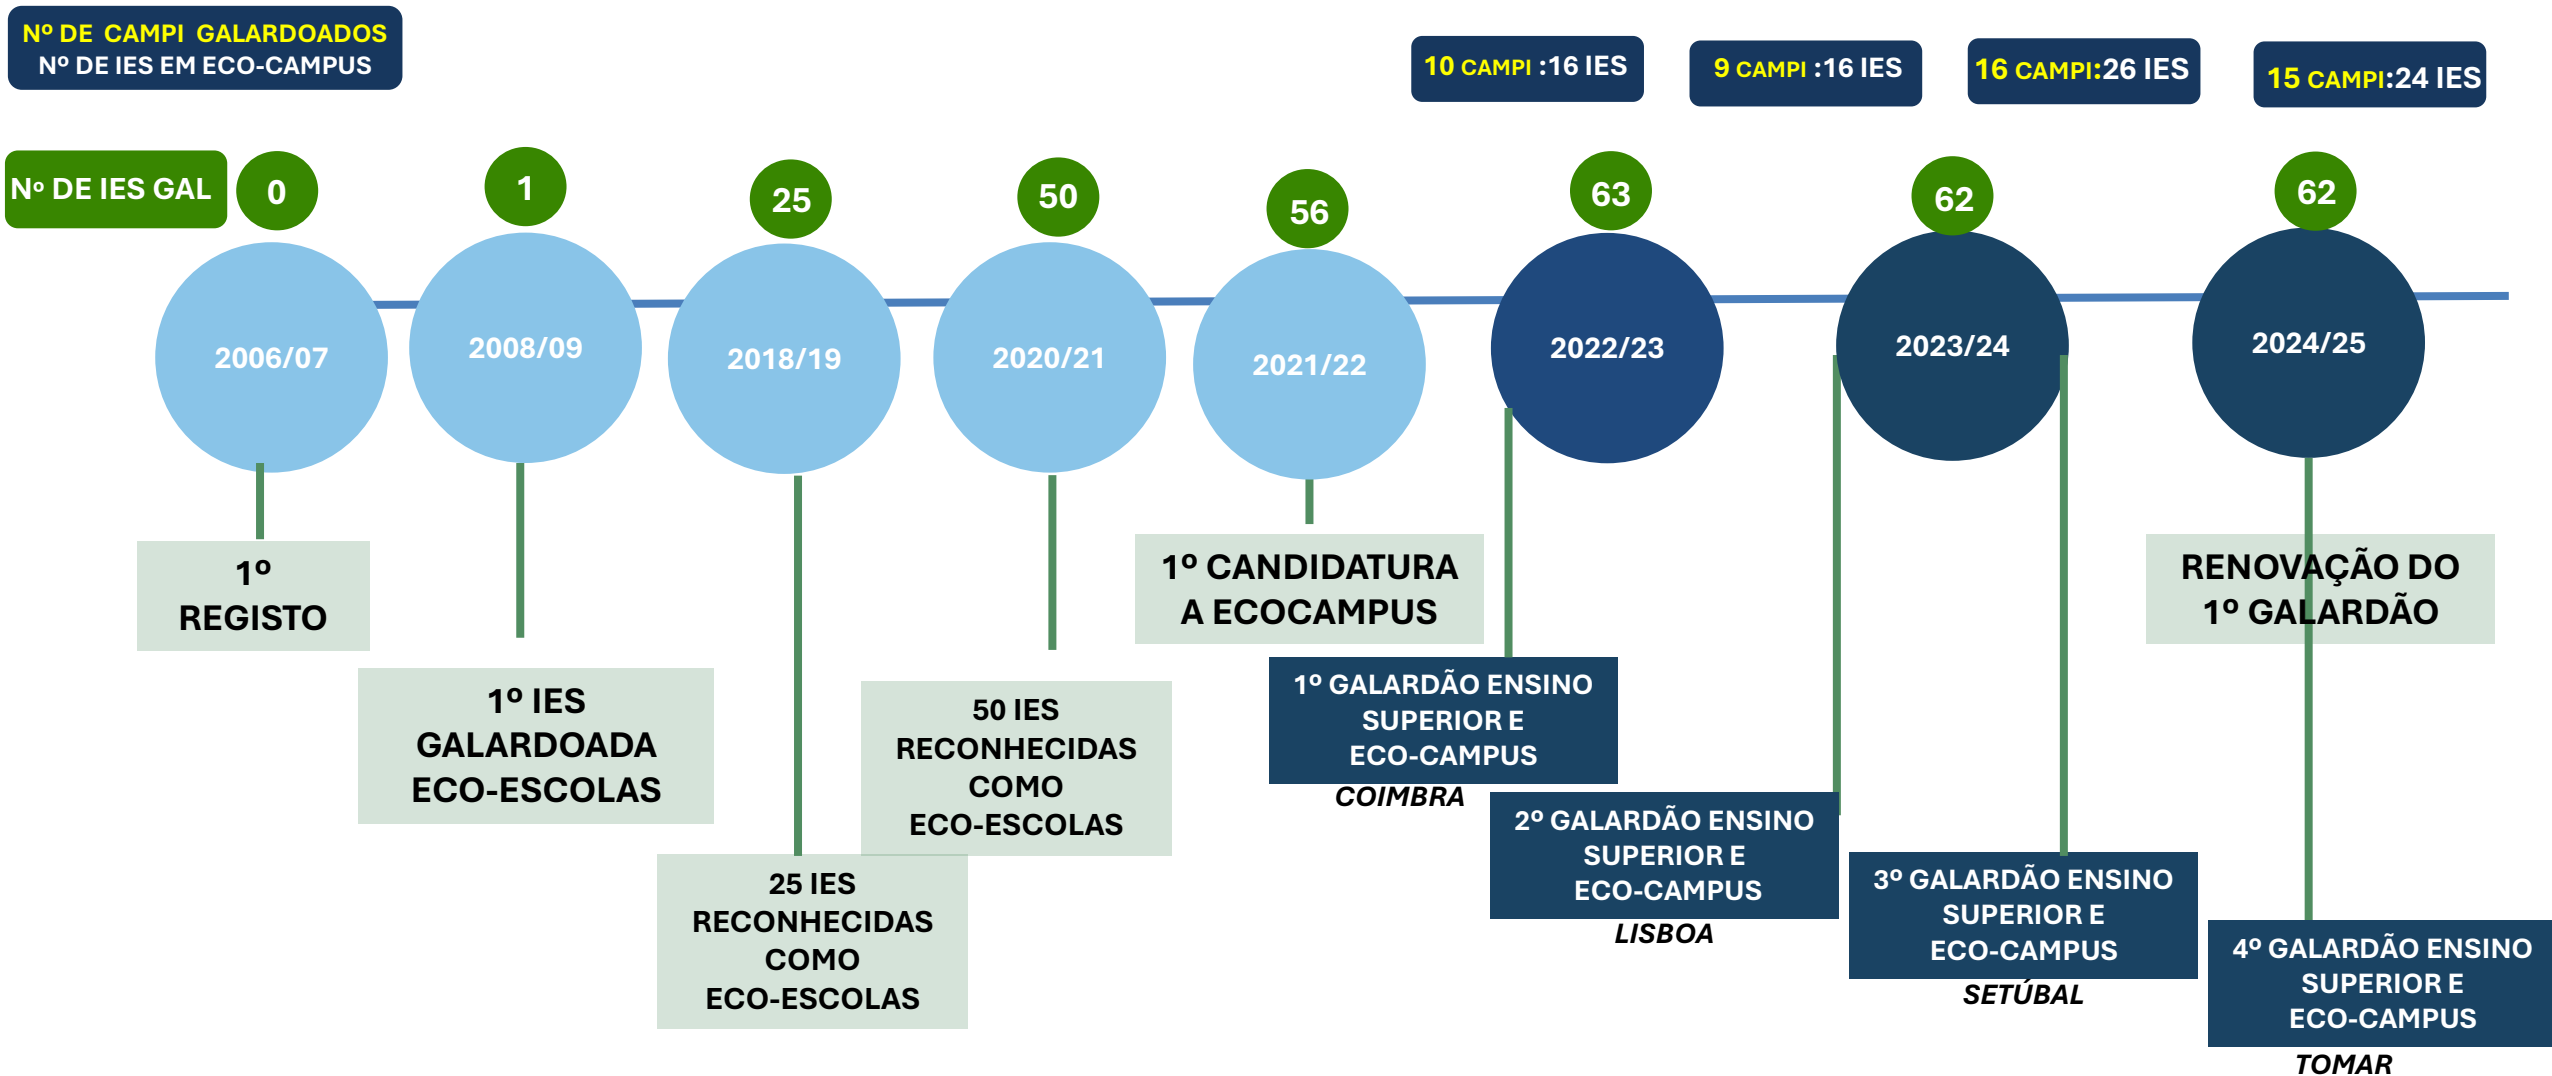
Nº DE CAMPI GALARDOADOS
Nº DE IES EM ECO-CAMPUS

10 CAMPI :16 IES

9 CAMPI :16 IES

16 CAMPI:26 IES

15 CAMPI:24 IES

Nº DE IES GAL

0

1

25

50

56

63

62

62

2006/07

2008/09

2018/19

2020/21

2021/22

2022/23

2023/24

2024/25

1º REGISTO

1º IES GALARDOADA ECO-ESCOLAS

25 IES RECONHECIDAS COMO ECO-ESCOLAS

50 IES RECONHECIDAS COMO ECO-ESCOLAS

1º CANDIDATURA A ECOCAMPUS

1º GALARDÃO ENSINO SUPERIOR E ECO-CAMPUS
COIMBRA

2º GALARDÃO ENSINO SUPERIOR E ECO-CAMPUS
LISBOA

3º GALARDÃO ENSINO SUPERIOR E ECO-CAMPUS
SETÚBAL

RENOVAÇÃO DO 1º GALARDÃO

4º GALARDÃO ENSINO SUPERIOR E ECO-CAMPUS
TOMAR